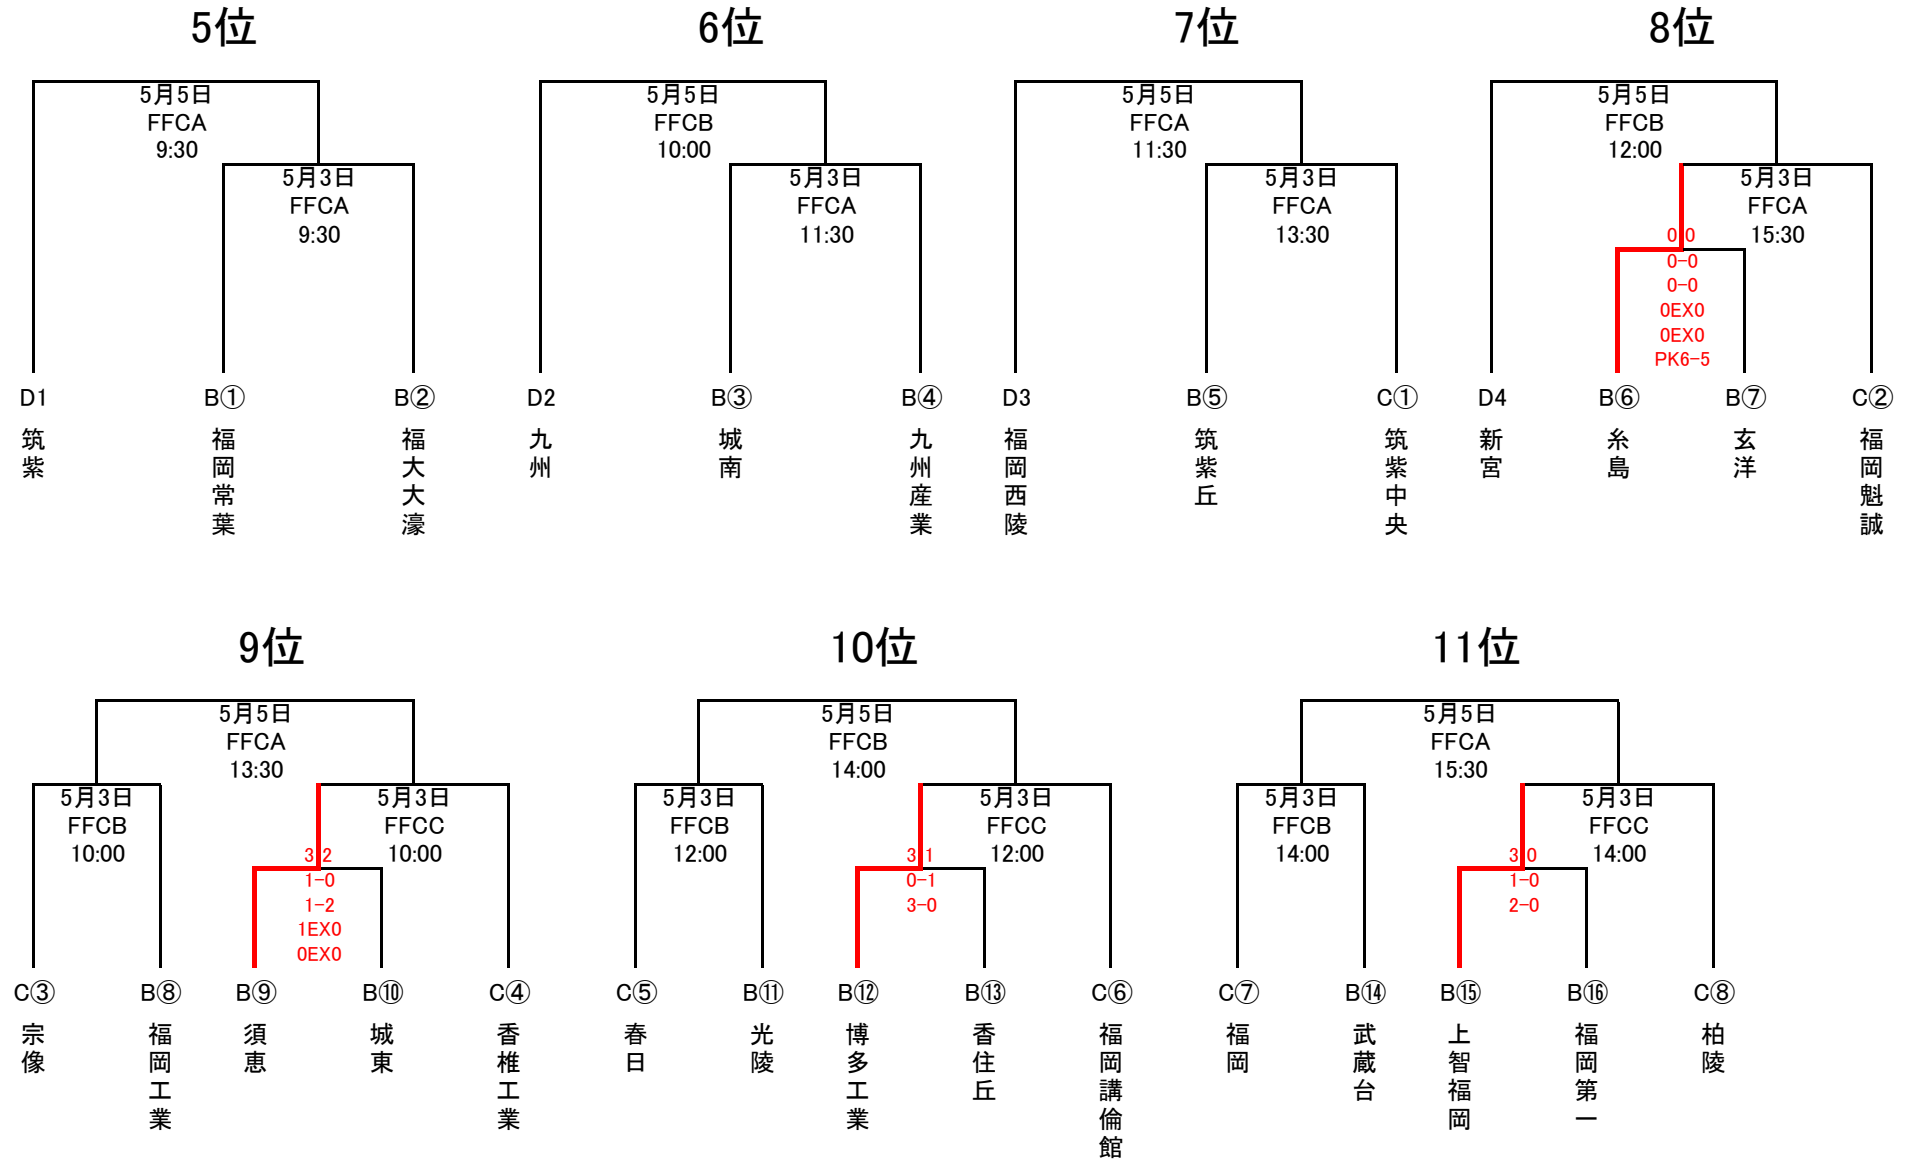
5位

5月5日
FFCA
9:30

5月3日
FFCA
9:30

D1
筑紫

B①
福岡常葉

B②
福大大濠

6位

5月5日
FFCB
10:00

5月3日
FFCA
11:30

D2
九州

B③
城南

B④
九州産業

7位

5月5日
FFCA
11:30

5月3日
FFCA
13:30

D3
福岡西陵

B⑤
筑紫丘

C①
筑紫中央

8位

5月5日
FFCB
12:00

5月3日
FFCA
15:30

0 0
0-0
0-0
0EX0
0EX0
PK6-5

D4
新宮

B⑥
糸島

B⑦
玄洋

C②
福岡魁誠

9位

5月5日
FFCA
13:30

5月3日
FFCB
10:00

5月3日
FFCC
10:00

3 2
1-0
1-2
1EX0
0EX0

C③
宗像

B⑧
福岡工業

B⑨
須恵

B⑩
城東

C④
香椎工業

10位

5月5日
FFCB
14:00

5月3日
FFCB
12:00

5月3日
FFCC
12:00

3 1
0-1
3-0

C⑤
春日

B⑪
光陵

B⑫
博多工業

B⑬
香住丘

C⑥
福岡講倫館

11位

5月5日
FFCA
15:30

5月3日
FFCB
14:00

5月3日
FFCC
14:00

3 0
1-0
2-0

C⑦
福岡

B⑭
武蔵台

B⑮
上智福岡

B⑯
福岡第一

C⑧
柏陵